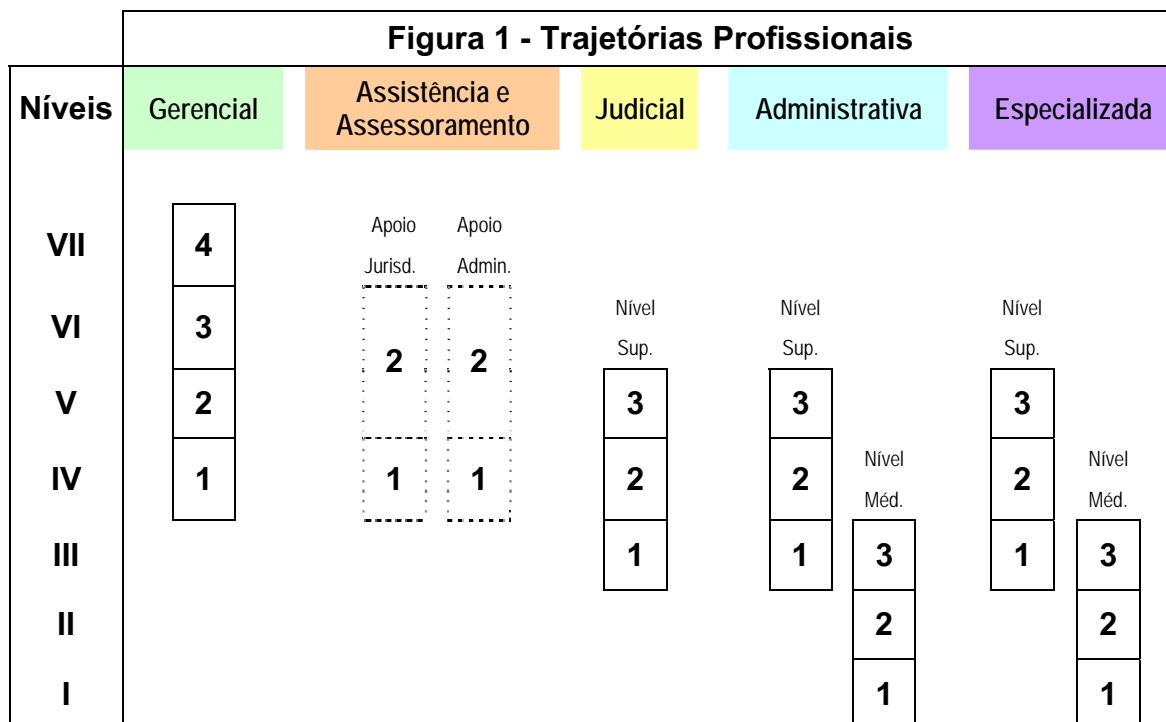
Figura 1 - Trajetórias Profissionais

| Níveis | Gerencial | Assistência e Assessoramento | | Judicial | Administrativa | | Especializada | |
|---|---|---|---|---|---|---|---|---|
| | | Apoio Jurisd. | Apoio Admin. | | | | | |
| VII | 4 | | | | | | | |
| VI | 3 | 2 | 2 | Nível Sup. | Nível Sup. | | Nível Sup. | |
| V | 2 | | | 3 | 3 | | 3 | |
| IV | 1 | 1 | 1 | 2 | 2 | Nível Méd. | 2 | Nível Méd. |
| III | | | | 1 | 1 | 3 | 1 | 3 |
| II | | | | | | 2 | | 2 |
| I | | | | | | 1 | | 1 |